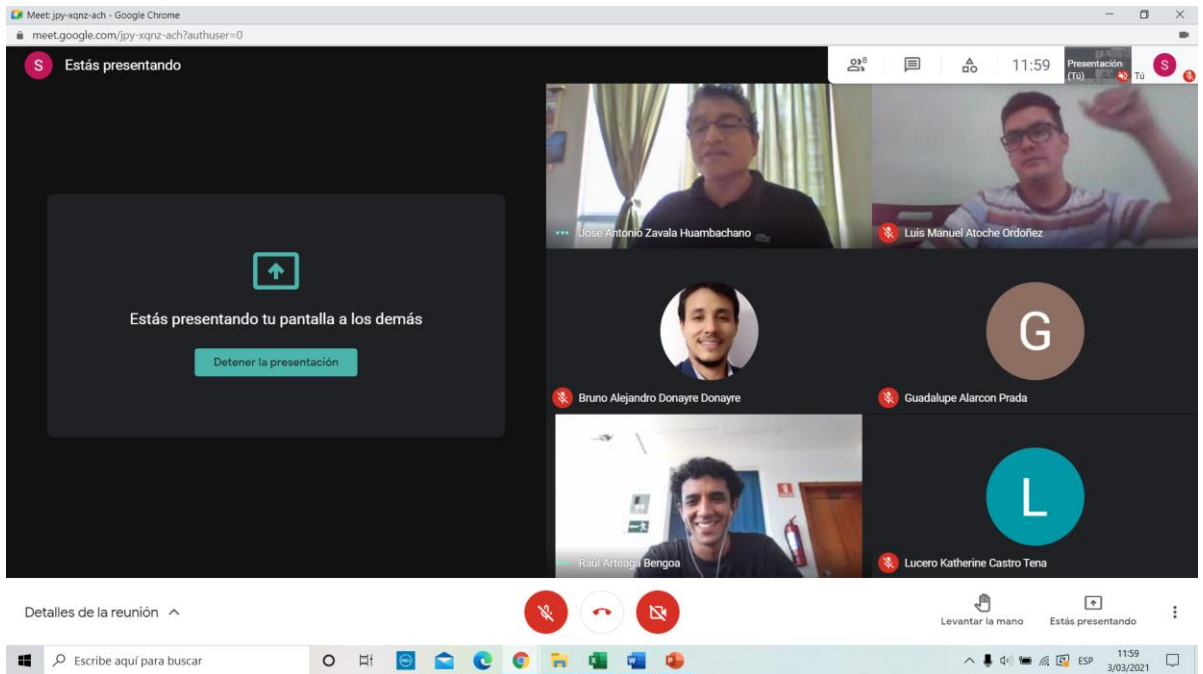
Meet: jpy-xqnz-ach - Google Chrome
meet.google.com/jpy-xqnz-ach?authuser=0

S Estás presentando

8

11:59

Presentación (Tú)

Tú

Estás presentando tu pantalla a los demás

Detener la presentación

Jose Antonio Zavala Huambachano

Luis Manuel Atoche Ordoñez

Bruno Alejandro Donayre Donayre

G

Guadalupe Alarcon Prada

Raúl Arteaga Bengoa

L

Lucero Katherine Castro Tena

Detalles de la reunión

Levantar la mano

Estás presentando

Escribe aquí para buscar

ESP

11:59
3/03/2021